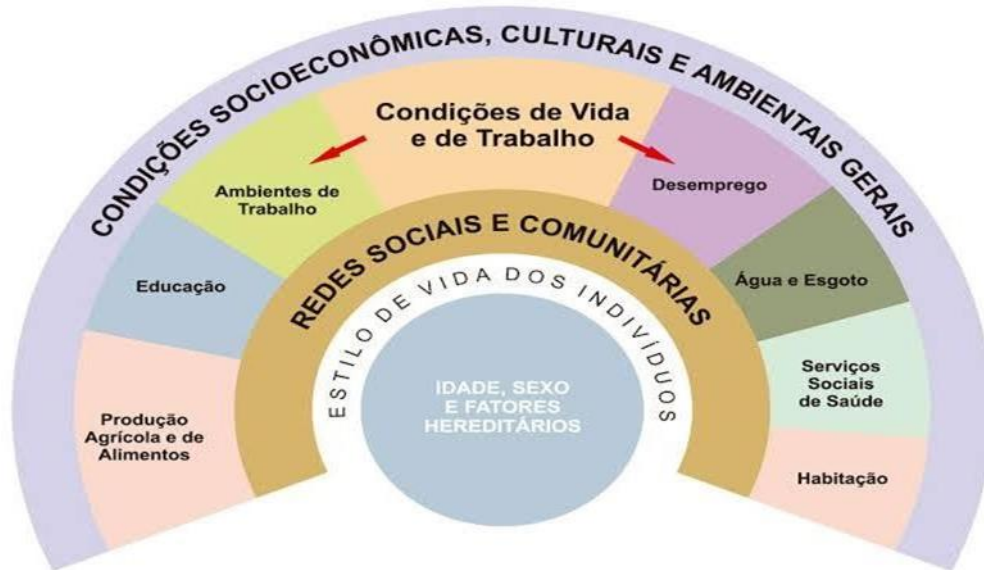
CONDIÇÕES SOCIOECONÔMICAS, CULTURAIS E AMBIENTAIS GERAIS

Condições de Vida e de Trabalho

Ambientes de Trabalho

Desemprego

Educação

Água e Esgoto

Produção Agrícola e de Alimentos

Serviços Sociais de Saúde

Habitação

REDES SOCIAIS E COMUNITÁRIAS

ESTILO DE VIDA DOS INDIVÍDUOS

IDADE, SEXO E FATORES HEREDITÁRIOS